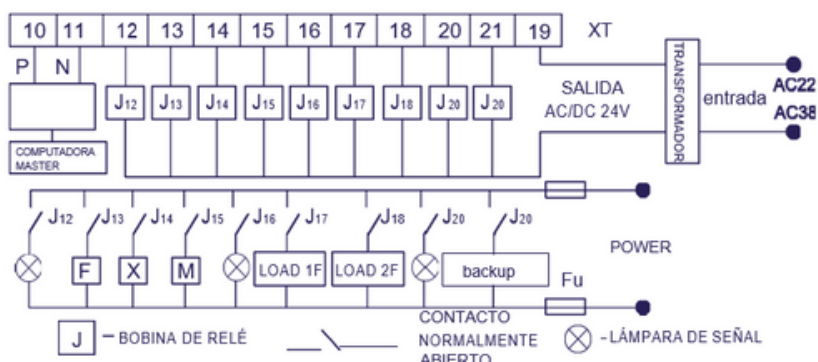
10 11 12 13 14 15 16 17 18 20 21 19 XT

P N

COMPUTADORA MASTER

$J_{12}$ $J_{13}$ $J_{14}$ $J_{15}$ $J_{16}$ $J_{17}$ $J_{18}$ $J_{20}$ $J_{20}$

SALIDA AC/DC 24V

TRANSFORMADOR

entrada

AC22

AC38

$J_{12}$ $J_{13}$ $J_{14}$ $J_{15}$ $J_{16}$ $J_{17}$ $J_{18}$ $J_{20}$ $J_{20}$

F X M LOAD 1F LOAD 2F backup

POWER

Fu

J – BOBINA DE RELÉ

CONTACTO NORMALMENTE ABIERTO

– LÁMPARA DE SEÑAL